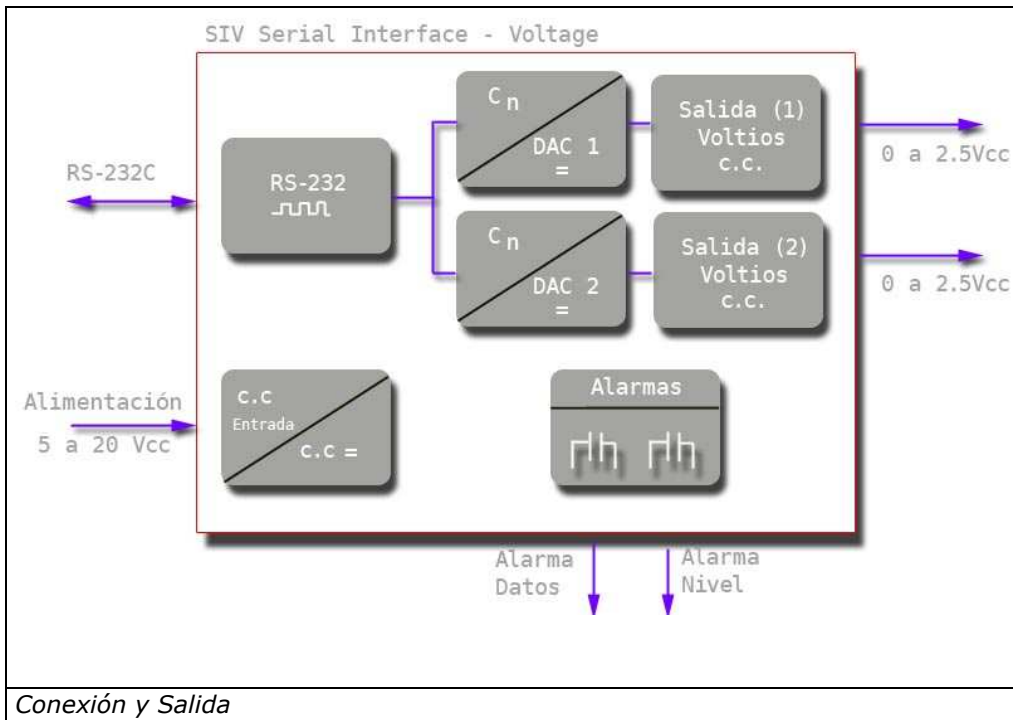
SIV Serial Interface - Voltage

RS-232C

RS-232

$C_n$

DAC 1

=

Salida (1)
Voltios
c.c.

0 a 2.5Vcc

$C_n$

DAC 2

=

Salida (2)
Voltios
c.c.

0 a 2.5Vcc

Alimentación
5 a 20 Vcc

c.c
Entrada
c.c =

Alarmas

Alarma
Datos

Alarma
Nivel

Conexión y Salida